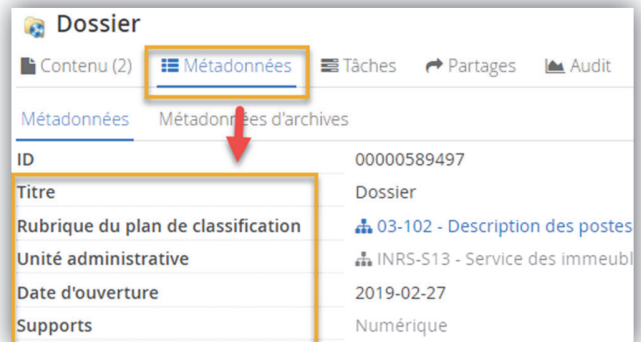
Dossier

Contenu (2) Métadonnées Tâches Partages Audit

Métadonnées Métadonnées d'archives

| ID | 00000589497 |
|---|---|
| Titre | Dossier |
| Rubrique du plan de classification | 03-102 - Description des postes |
| Unité administrative | INRS-S13 - Service des immeubl |
| Date d'ouverture | 2019-02-27 |
| Supports | Numérique |